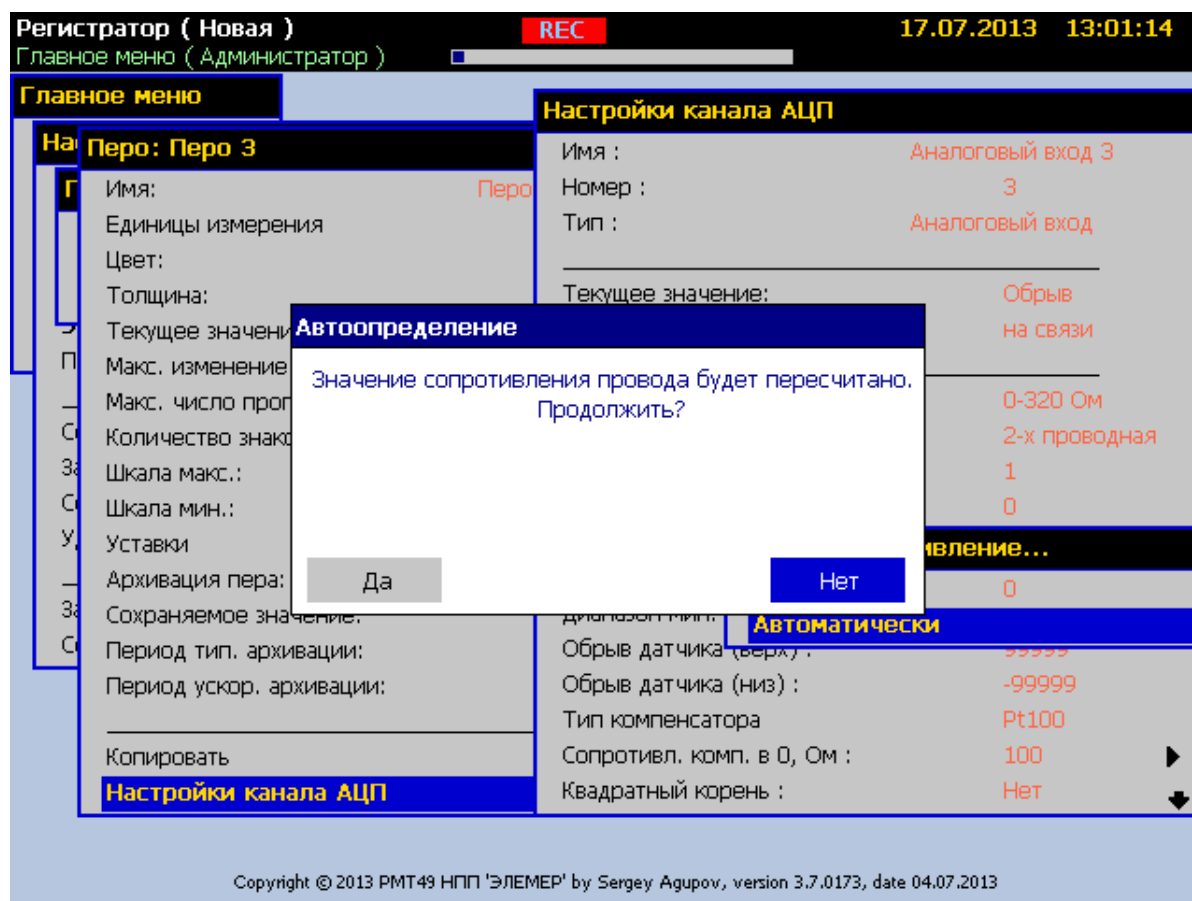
Регистратор ( Новая )
REC
17.07.2013 13:01:14
Главное меню ( Администратор )

Главное меню

На

Г

Э

П

Со

За

Со

У

За

Со

Перо: Перо 3
Имя: Перо
Единицы измерения
Цвет:
Толщина:
Текущее значени
Макс. изменение
Макс. число проп
Количество знако
Шкала макс.:
Шкала мин.:
Уставки
Архивация пера:
Сохраняемое значение:
Период тип. архивации:
Период ускор. архивации:
Копировать
Настройки канала АЦП

Настройки канала АЦП
Имя : Аналоговый вход 3
Номер : 3
Тип : Аналоговый вход
Текущее значение: Обрыв
на связи
0-320 Ом
2-х проводная
1
0
вление...
0
Автоматически
Диапазон мин.
Обрыв датчика (верх) : 99999
Обрыв датчика (низ) : -99999
Тип компенсатора Pt100
Сопротивл. комп. в 0, Ом : 100
Квадратный корень : Нет

Автоопределение
Значение сопротивления провода будет пересчитано. Продолжить?
Да
Нет

Copyright © 2013 РМТ49 НПП 'ЭЛЕМЕР' by Sergey Agupov, version 3.7.0173, date 04.07.2013